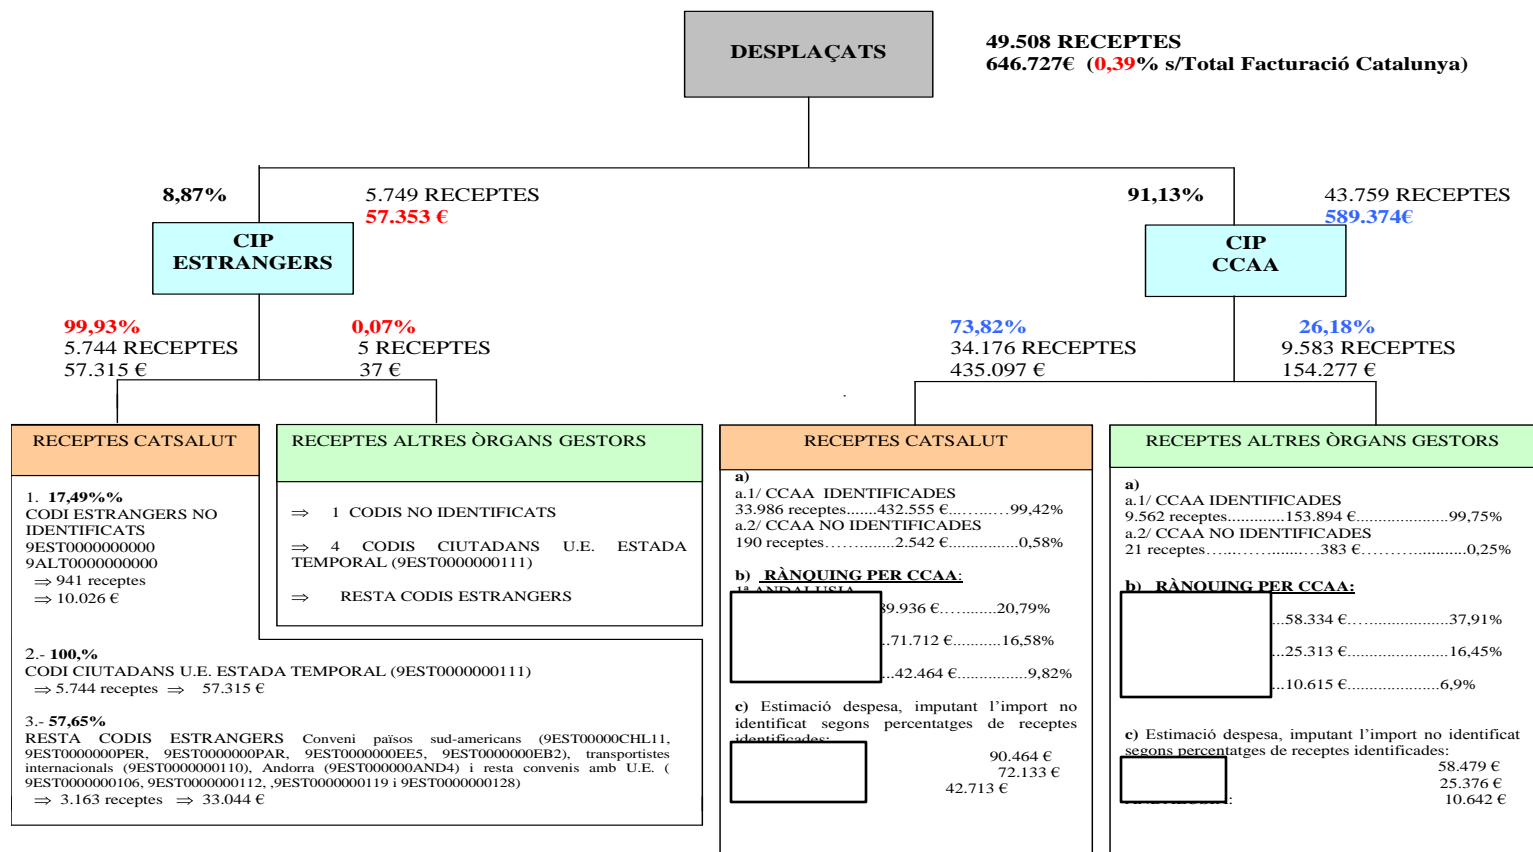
DESPLAÇATS

49.508 RECEPTES
646.727€ (0,39% s/Total Facturació Catalunya)

8,87%

5.749 RECEPTES
57.353 €

CIP ESTRANGERS

91,13%

43.759 RECEPTES
589.374€

CIP CCAA

99,93%
5.744 RECEPTES
57.315 €

0,07%
5 RECEPTES
37 €

73,82%
34.176 RECEPTES
435.097 €

26,18%
9.583 RECEPTES
154.277 €

RECEPTES CATSALUT

1. 17,49%%
CODI ESTRANGERS NO IDENTIFICATS
9EST0000000000
9ALT0000000000
⇒ 941 receptes
⇒ 10.026 €

RECEPTES ALTRES ÒRGANS GESTORS

⇒ 1 CODIS NO IDENTIFICATS

⇒ 4 CODIS CIUTADANS U.E. ESTADA TEMPORAL (9EST0000000111)

⇒ RESTA CODIS ESTRANGERS

2.- 100,%
CODI CIUTADANS U.E. ESTADA TEMPORAL (9EST0000000111)
⇒ 5.744 receptes ⇒ 57.315 €

3.- 57,65%
RESTA CODIS ESTRANGERS Conveni països sud-americans (9EST00000CHL11, 9EST0000000PER, 9EST0000000PAR, 9EST0000000EE5, 9EST0000000EB2), transportistes internacionals (9EST0000000110), Andorra (9EST000000AND4) i resta convenis amb U.E. ( 9EST0000000106, 9EST0000000112, ,9EST0000000119 i 9EST0000000128)
⇒ 3.163 receptes ⇒ 33.044 €

RECEPTES CATSALUT

a)
a.1/ CCAA IDENTIFICADES
33.986 receptes.......432.555 €...........99,42%
a.2/ CCAA NO IDENTIFICADES
190 receptes..............2.542 €...............0,58%

b) RÀNQUING PER CCAA:
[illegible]
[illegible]9.936 €..........20,79%
..71.712 €...........16,58%
..42.464 €...............9,82%

c) Estimació despesa, imputant l'import no identificat segons percentatges de receptes identificades:
90.464 €
72.133 €
42.713 €

RECEPTES ALTRES ÒRGANS GESTORS

a)
a.1/ CCAA IDENTIFICADES
9.562 receptes.............153.894 €.....................99,75%
a.2/ CCAA NO IDENTIFICADES
21 receptes.....................383 €.......................0,25%

b) RÀNQUING PER CCAA:
...58.334 €.......................37,91%
...25.313 €.......................16,45%
...10.615 €.....................6,9%

c) Estimació despesa, imputant l'import no identificat segons percentatges de receptes identificades:
58.479 €
25.376 €
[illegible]: 10.642 €